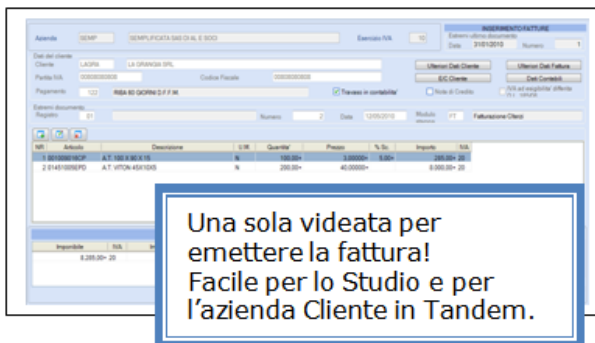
Azienda SEMP SEMPLIFICATA SAS DI AL E SOCI Esercizio IVA 10

INSERIMENTO FATTURE
Estremi ultimo documento
Data 31/01/2010 Numero 1

Dati del cliente
Cliente LAGRA LA GRANGIA SRL
Partita IVA 00000000000 Codice Fiscale 00000000000
Pagamento 102 RIBA 60 GIORNI D.F.F.M.

Ulteriori Dati Cliente
Ulteriori Dati Fattura
E/C Cliente
Dati Contabili

Travaso in contabilita' Note di Credito IVA ad esigibilita' differita D.L. 185/08

Estremi documento
Registro 01 Numero 2 Data 12/05/2010 Modulo stampa FT Fatturazione Clienti

| NR | Articolo | Descrizione | U.M. | Quantita' | Prezzo | % Sc. | Importo | IVA |
|---|---|---|---|---|---|---|---|---|
| 1 | 001006016CP | A.T. 100 X 90 X 15 | N | 100,00+ | 3,00000+ | 5,00+ | 285,00+ | 20 |
| 2 | 014510050PD | A.T. VITON 45X10X5 | N | 200,00+ | 40,00000+ | | 8.000,00+ | 20 |

| Imponibile | IVA | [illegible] |
|---|---|---|
| 8.285,00+ | 20 | |

Una sola videata per emettere la fattura!
Facile per lo Studio e per l'azienda Cliente in Tandem.